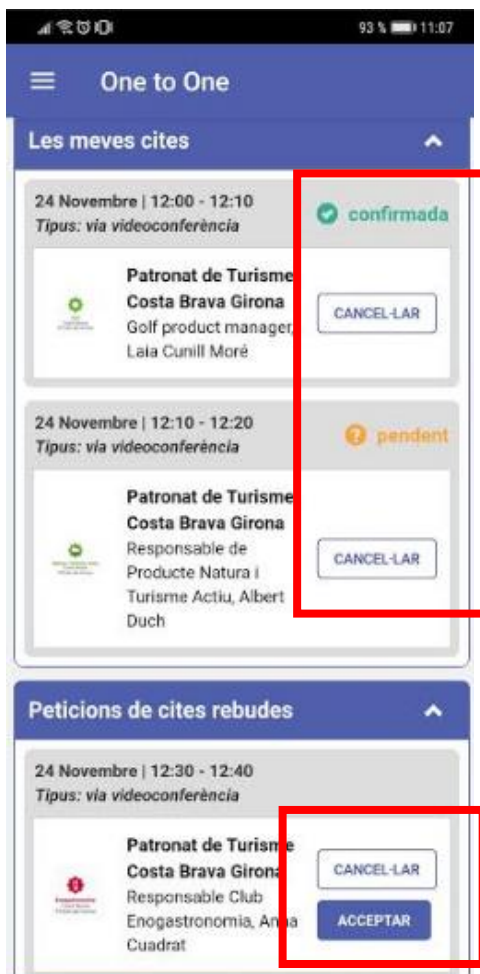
93 % 11:07

One to One

Les meves cites

24 Novembre | 12:00 - 12:10
Tipus: via videoconferència

confirmada

Patronat de Turisme Costa Brava Girona
Golf product manager, Laia Cunill Moré

CANCEL·LAR

24 Novembre | 12:10 - 12:20
Tipus: via videoconferència

pendent

Patronat de Turisme Costa Brava Girona
Responsable de Producte Natura i Turisme Actiu, Albert Duch

CANCEL·LAR

Peticions de cites rebudes

24 Novembre | 12:30 - 12:40
Tipus: via videoconferència

Patronat de Turisme Costa Brava Girona
Responsable Club Enogastronomia, Anna Cuadrat

CANCEL·LAR

ACCEPTAR